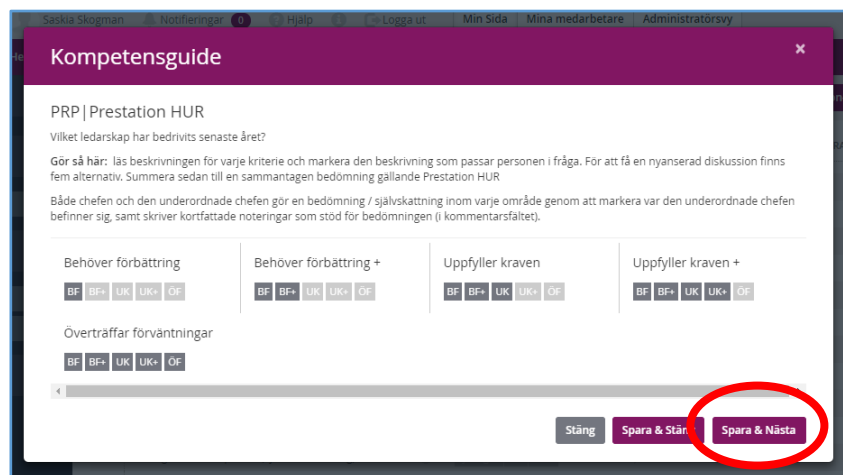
Saskia Skogman Notifieringar 0 Hjälp Logga ut Min Sida Mina medarbetare Administratörsvy

Kompetensguide

×

PRP|Prestation HUR

Vilket ledarskap har bedrivits senaste året?

Gör så här: läs beskrivningen för varje kriterie och markera den beskrivning som passar personen i fråga. För att få en nyanserad diskussion finns fem alternativ. Summera sedan till en sammantagen bedömning gällande Prestation HUR

Både chefen och den underordnade chefen gör en bedömning / självskattning inom varje område genom att markera var den underordnade chefen befinner sig, samt skriver kortfattade noteringar som stöd för bedömningen (i kommentarsfältet).

Behöver förbättring
BF BF+ UK UK+ ÖF

Behöver förbättring +
BF BF+ UK UK+ ÖF

Uppfyller kraven
BF BF+ UK UK+ ÖF

Uppfyller kraven +
BF BF+ UK UK+ ÖF

Överträffar förväntningar
BF BF+ UK UK+ ÖF

Stäng Spara & Stäng Spara & Nästa